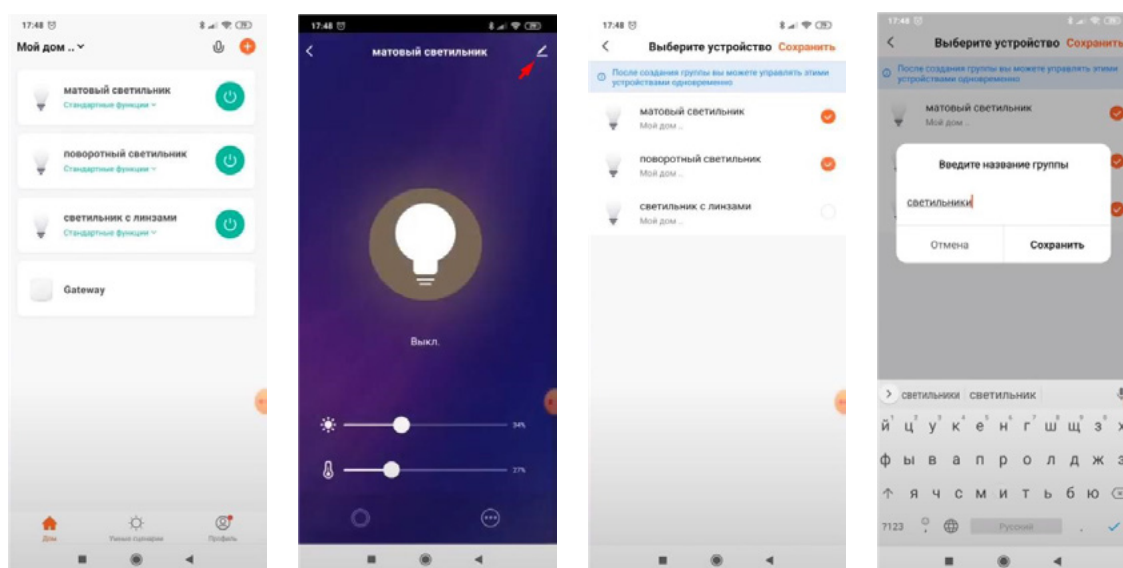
17:48

Мой дом ..

матовый светильник
Стандартные функции

поворотный светильник
Стандартные функции

светильник с линзами
Стандартные функции

Gateway

Дом
Умные сценарии
Профиль

17:48

матовый светильник

Выкл.

34%

27%

17:48

Выберите устройство Сохранить

После создания группы вы можете управлять этими устройствами одновременно

матовый светильник
Мой дом ..

поворотный светильник
Мой дом ..

светильник с линзами
Мой дом ..

17:48

Выберите устройство Сохранить

После создания группы вы можете управлять этими устройствами одновременно

матовый светильник
Мой дом ..

Введите название группы

светильники

Отмена
Сохранить

светильники светильник

й ц у к е н г ш щ з х
ф ы в а п р о л д ж э
я ч с м и т ь б ю
?123 Русский